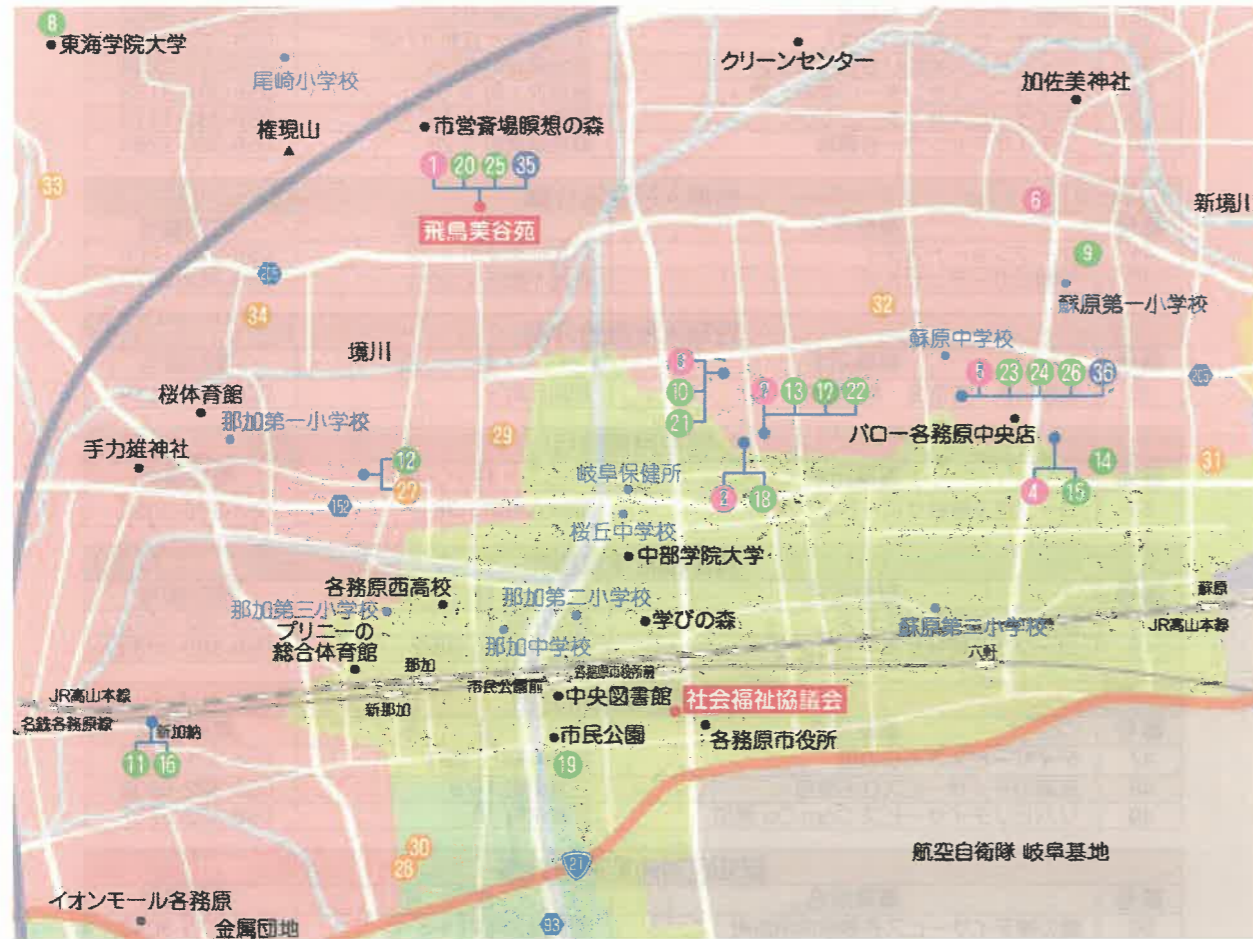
8
東海学院大学
尾崎小学校
権現山
市営斎場瞑想の森
クリーンセンター
加佐美神社
1 20 25 35
飛鳥美谷苑
33
6
新境川
9
蘇原第一小学校
34
32
境川
蘇原中学校
8
10
21
3 13 12 22
5 23 24 26 36
桜体育館
那加第一小学校
手力雄神社
29
バロー各務原中央店
12
27
岐阜保健所
2 18
14
4 15
31
152
桜丘中学校
中部学院大学
各務原西高校
那加第三小学校
那加第二小学校
学びの森
蘇原
プリニーの総合体育館
那加中学校
蘇原第三小学校
JR高山本線
那加
各務原市役所前
六軒
JR高山本線
市民公園前
中央図書館
社会福祉協議会
名鉄各務原線
新加納
新那加
市民公園
各務原市役所
11 16
19
30
28
21
航空自衛隊 岐阜基地
イオンモール各務原
金属団地
93